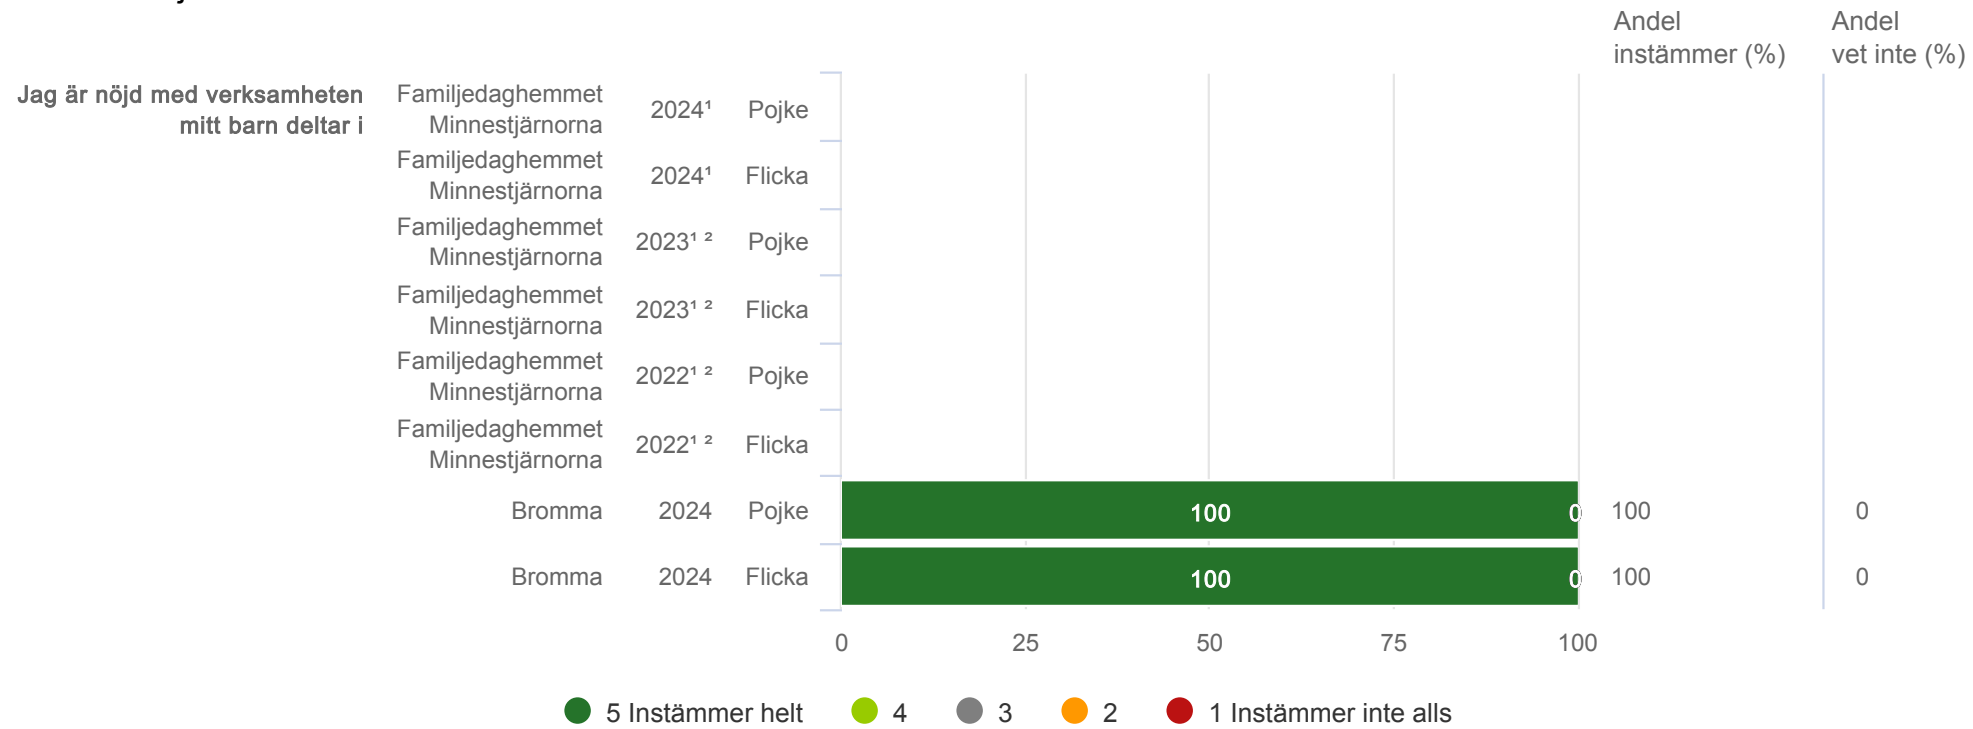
Andel instämmer (%)

Andel vet inte (%)

Jag är nöjd med verksamheten mitt barn deltar i

Familjedaghemmet Minnestjärnorna 2024¹ Pojke

Familjedaghemmet Minnestjärnorna 2024¹ Flicka

Familjedaghemmet Minnestjärnorna 2023¹ ² Pojke

Familjedaghemmet Minnestjärnorna 2023¹ ² Flicka

Familjedaghemmet Minnestjärnorna 2022¹ ² Pojke

Familjedaghemmet Minnestjärnorna 2022¹ ² Flicka

Bromma 2024 Pojke 100 0 100 0

Bromma 2024 Flicka 100 0 100 0

0 25 50 75 100

5 Instämmer helt 4 3 2 1 Instämmer inte alls